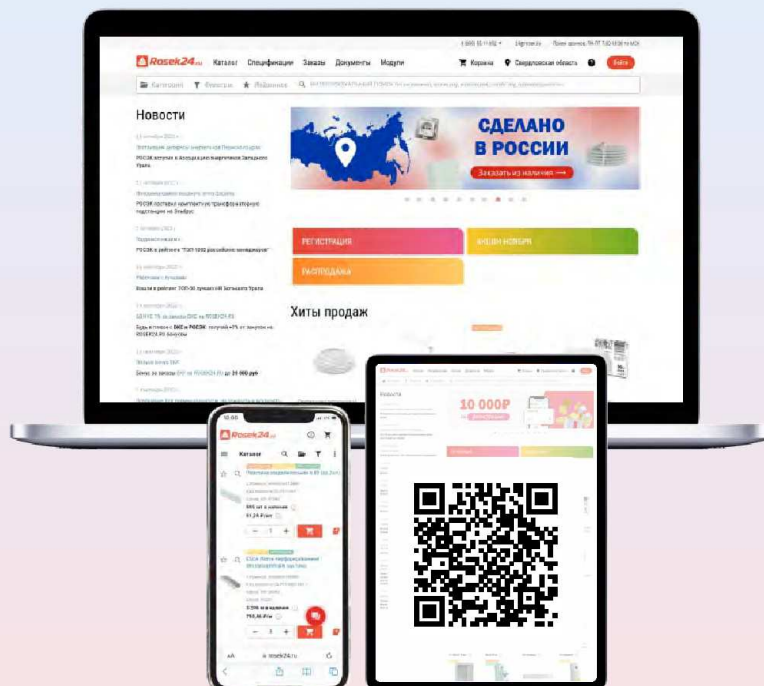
Rosek24.ru Каталог Спецификации Заказы Документы Модули

Корзина Свердловская область Войти

Категории Фильтры Избранное

Новости

ПОСЭК вступил в Ассоциацию энергетиков Западного Урала

РОСЭК поставил комплектные трансформаторные подстанции на Элабуге

РОСЭК в рейтинге "ТОП-1000 российских менеджеров"

Компания в рейтинге ТОП-30 лучших HR Большого Урала

Будь в плюсе с DKC и РОСЭК: получай +7% от закупок на ROSEK24.RU бонусы

Бонус за заказы ЕКF на Rosek24.ru до 35 000 руб

СДЕЛАНО В РОССИИ

Заказать из наличия

РЕГИСТРАЦИЯ

АКЦИИ НОЯБРЯ

РАСПРОДАЖА

Хиты продаж

Rosek24.ru

Каталог

10 000₽

rosek24.ru